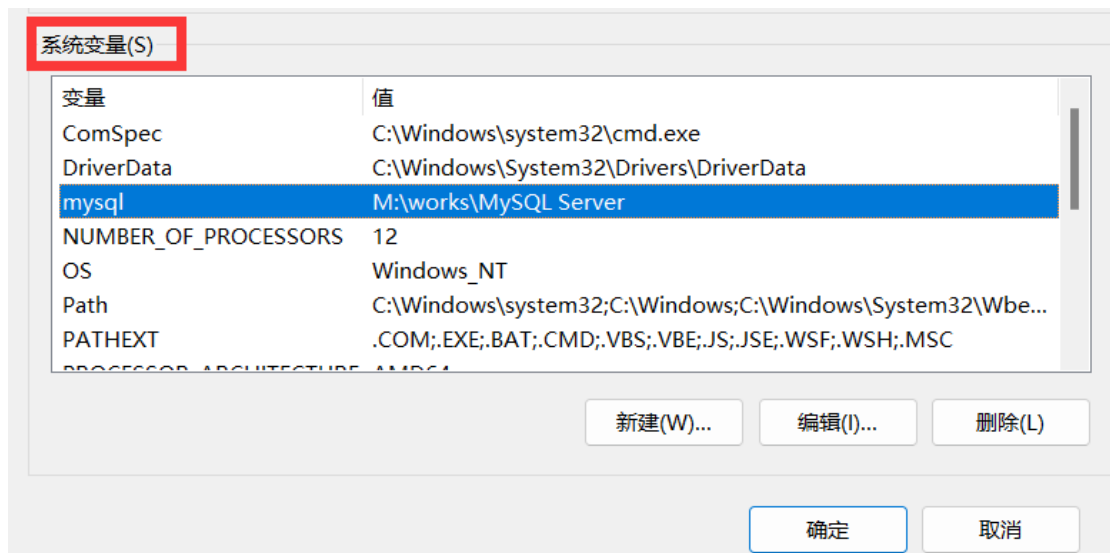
系统变量(S)

| 变量 | 值 |
|---|---|
| ComSpec | C:\Windows\system32\cmd.exe |
| DriverData | C:\Windows\System32\Drivers\DriverData |
| mysql | M:\works\MySQL Server |
| NUMBER_OF_PROCESSORS | 12 |
| OS | Windows_NT |
| Path | C:\Windows\system32;C:\Windows;C:\Windows\System32\Wbe... |
| PATHEXT | .COM;.EXE;.BAT;.CMD;.VBS;.VBE;.JS;.JSE;.WSF;.WSH;.MSC |
| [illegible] | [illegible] |

新建(W)... 编辑(I)... 删除(L)

确定 取消